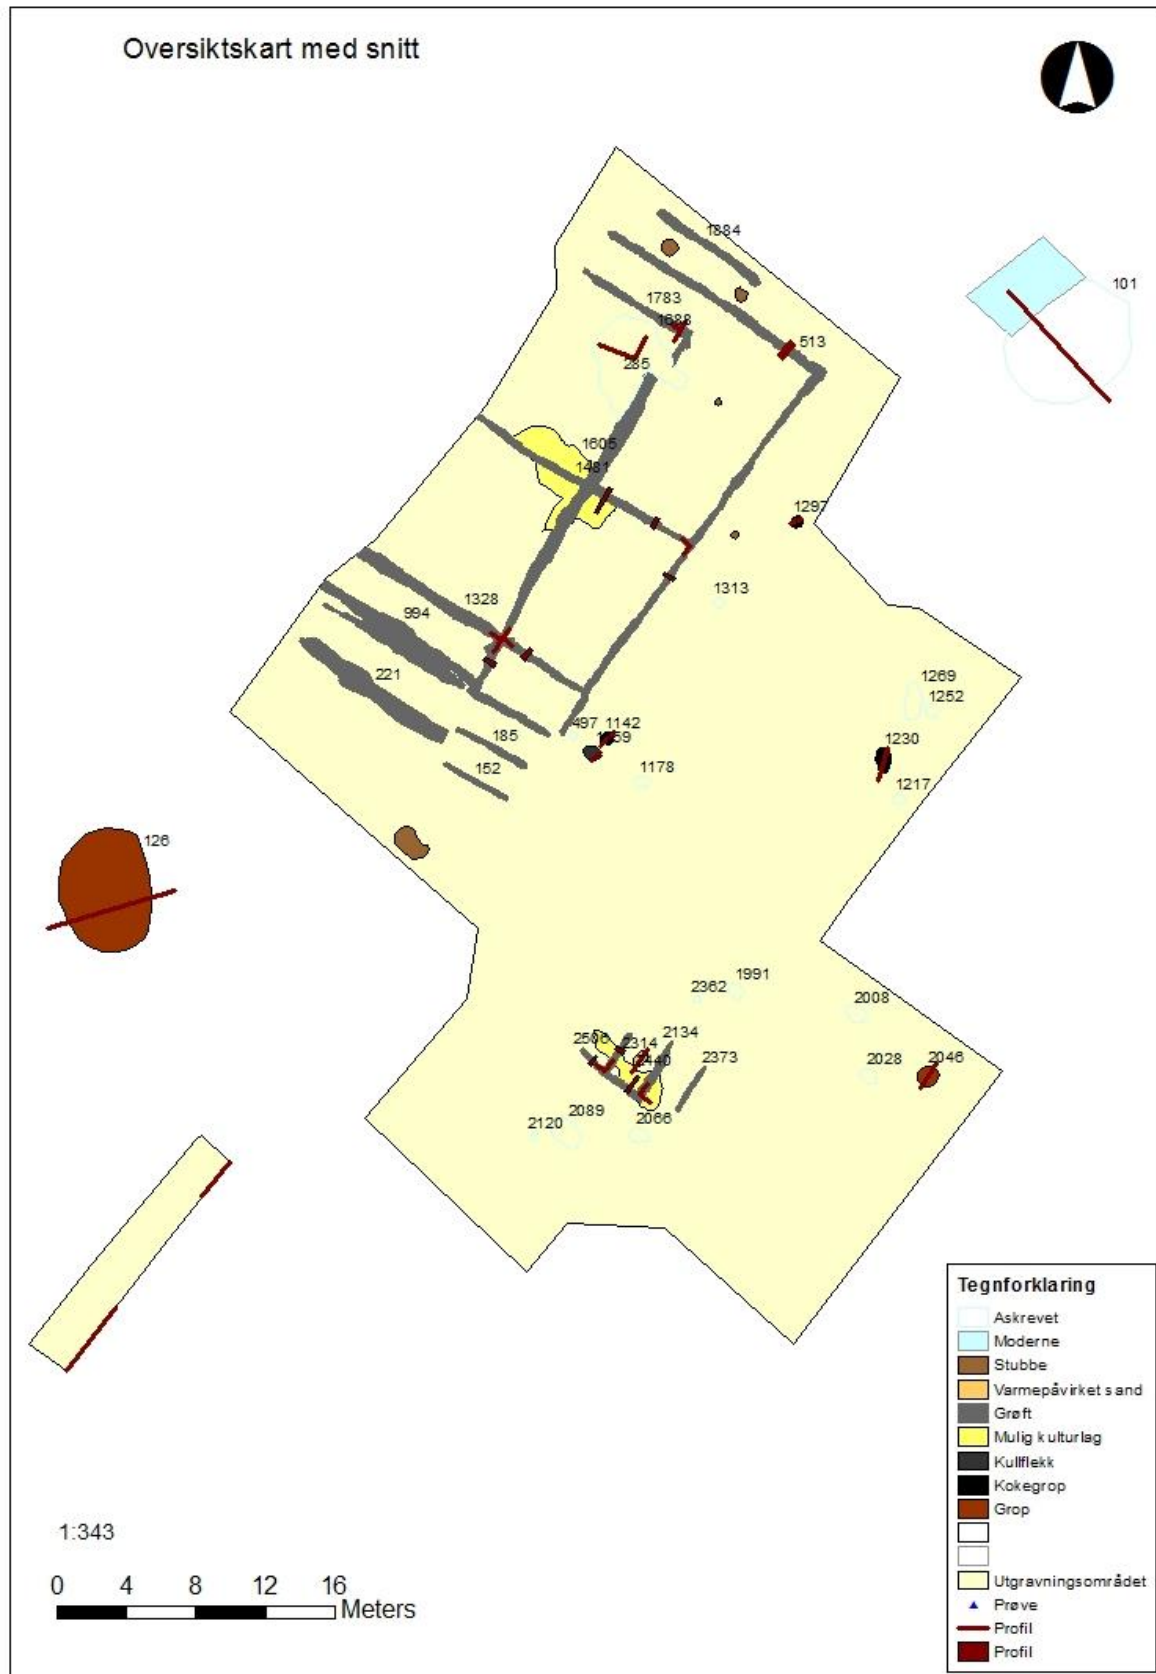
Oversiktskart med snitt

1884
101
1783
1688
513
285
1605
1481
1297
1313
1328
994
221
1269
1252
497 1142
1159
185
1230
152
1178
1217
126
1991
2362
2008
2506
2314
2134
2440
2373
2028
2046
2089
2120
2066

Tegnforklaring
Askrevet
Moderne
Stubbe
Varmepåvirket sand
Grøft
Mulig kulturlag
Kullflekk
Kokegrop
Grop
Utgravningsområdet
Prøve
Profil
Profil

1:343

0 4 8 12 16
Meters